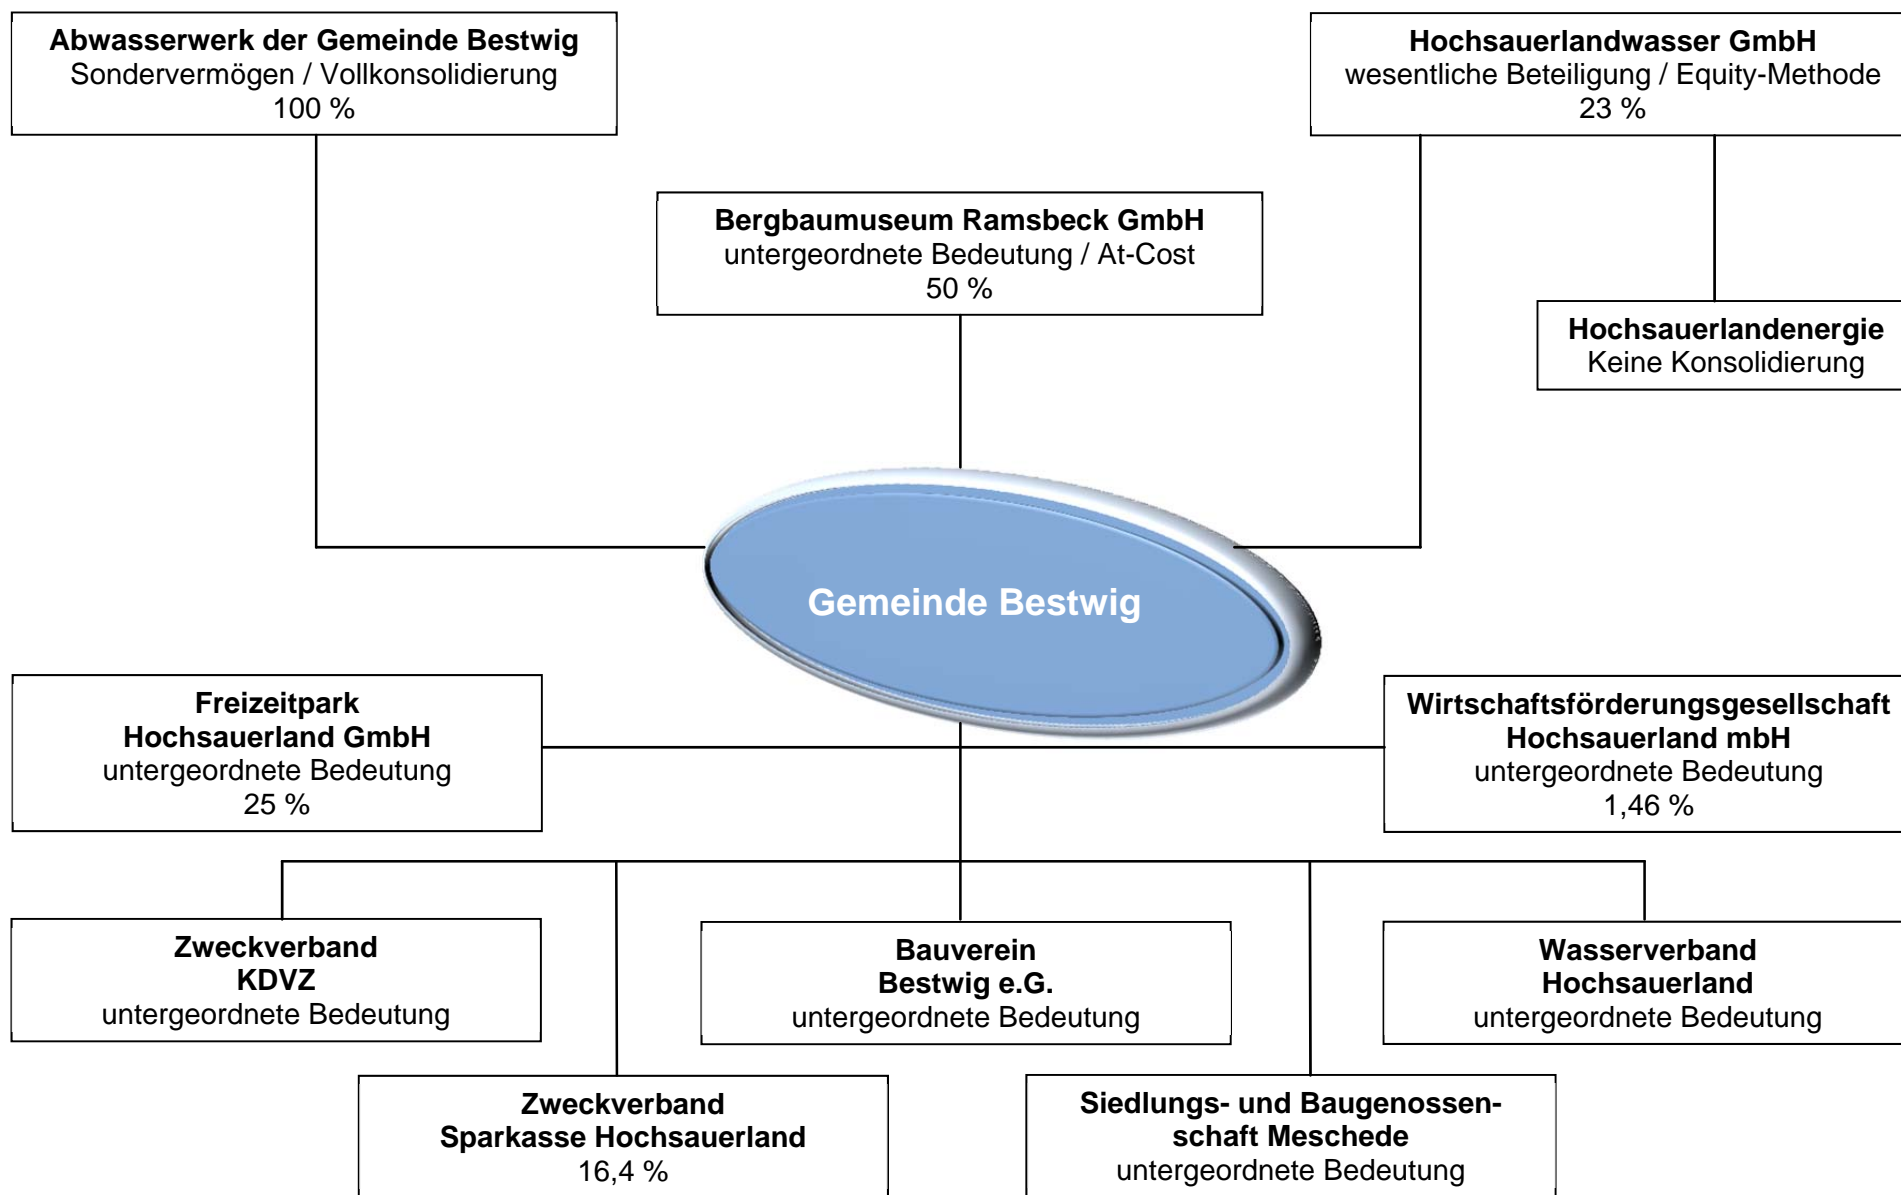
Abwasserwerk der Gemeinde Bestwig
Sondervermögen / Vollkonsolidierung
100 %

Hochsauerlandwasser GmbH
wesentliche Beteiligung / Equity-Methode
23 %

Bergbaumuseum Ramsbeck GmbH
untergeordnete Bedeutung / At-Cost
50 %

Hochsauerlandenergie
Keine Konsolidierung

Gemeinde Bestwig

Freizeitpark
Hochsauerland GmbH
untergeordnete Bedeutung
25 %

Wirtschaftsförderungsgesellschaft
Hochsauerland mbH
untergeordnete Bedeutung
1,46 %

Zweckverband
KDVZ
untergeordnete Bedeutung

Bauverein
Bestwig e.G.
untergeordnete Bedeutung

Wasserverband
Hochsauerland
untergeordnete Bedeutung

Zweckverband
Sparkasse Hochsauerland
16,4 %

Siedlungs- und Baugenossenschaft Meschede
untergeordnete Bedeutung